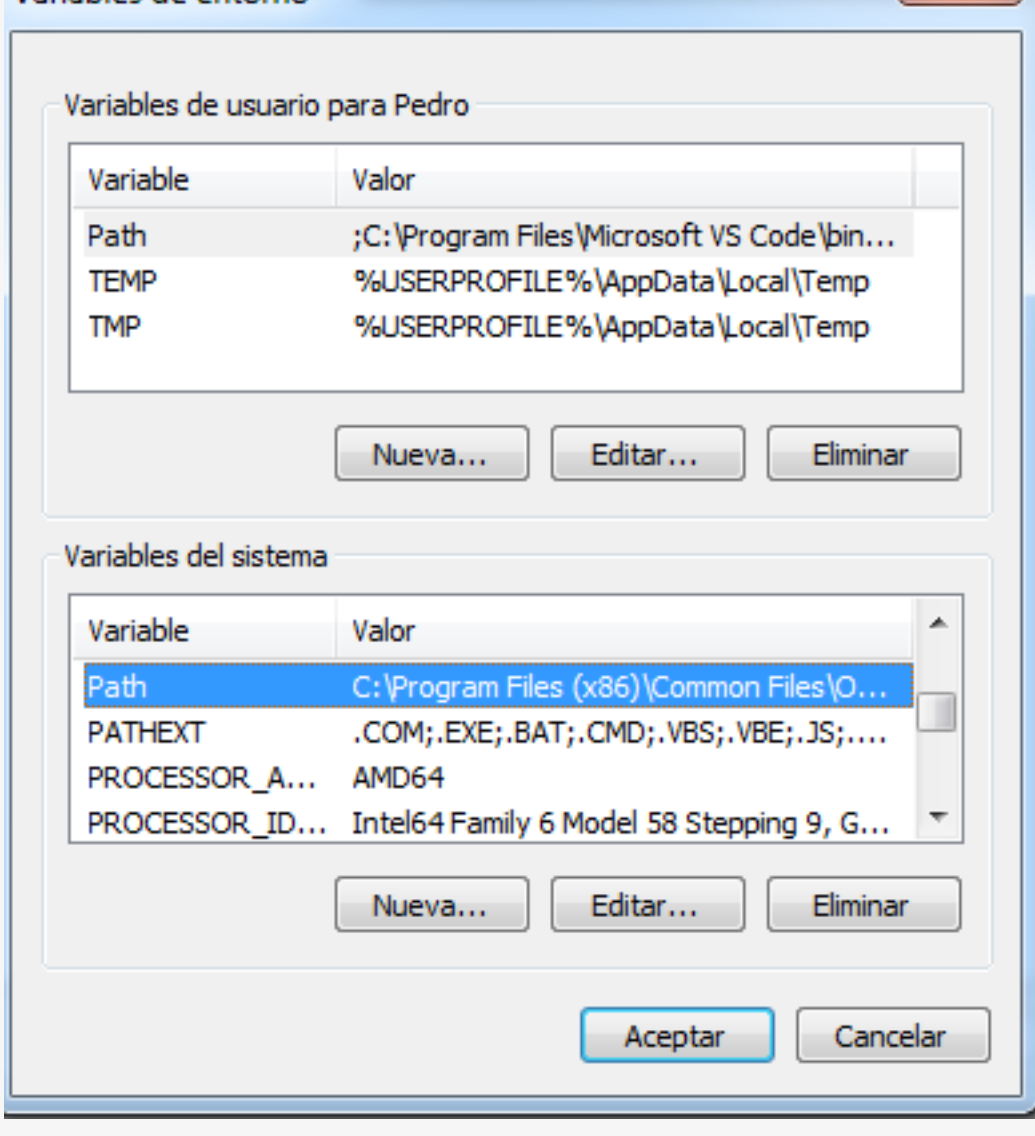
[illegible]

Variables de usuario para Pedro

| Variable | Valor |
|---|---|
| Path | ;C:\Program Files\Microsoft VS Code\bin... |
| TEMP | %USERPROFILE%\AppData\Local\Temp |
| TMP | %USERPROFILE%\AppData\Local\Temp |

Nueva... Editar... Eliminar

Variables del sistema

| Variable | Valor |
|---|---|
| Path | C:\Program Files (x86)\Common Files\O... |
| PATHEXT | .COM;.EXE;.BAT;.CMD;.VBS;.VBE;.JS;.... |
| PROCESSOR_A... | AMD64 |
| PROCESSOR_ID... | Intel64 Family 6 Model 58 Stepping 9, G... |

Nueva... Editar... Eliminar

Aceptar Cancelar